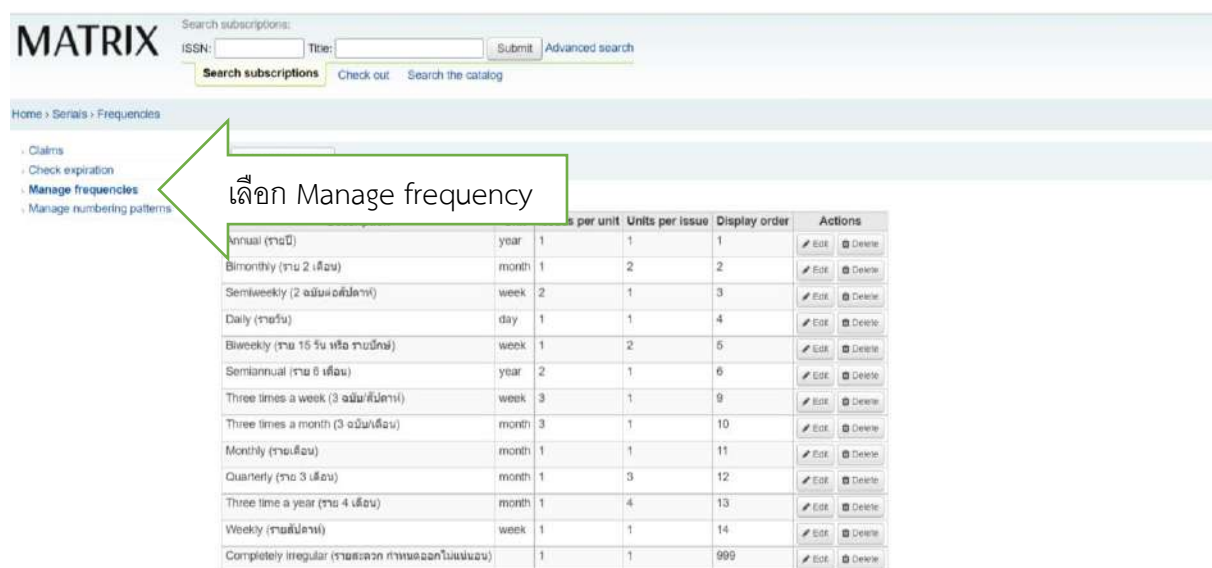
MATRIX

Search subscriptions:
ISSN: Title: Submit Advanced search

Search subscriptions Check out Search the catalog

Home › Serials › Frequencies

Claims
Check expiration
Manage frequencies
Manage numbering patterns

เลือก Manage frequency

| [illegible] | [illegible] | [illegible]s per unit | Units per issue | Display order | Actions |
|---|---|---|---|---|---|
| Annual (รายปี) | year | 1 | 1 | 1 | Edit Delete |
| Bimonthly (ราย 2 เดือน) | month | 1 | 2 | 2 | Edit Delete |
| Semiweekly (2 ฉบับต่อสัปดาห์) | week | 2 | 1 | 3 | Edit Delete |
| Daily (รายวัน) | day | 1 | 1 | 4 | Edit Delete |
| Biweekly (ราย 15 วัน หรือ รายปักษ์) | week | 1 | 2 | 5 | Edit Delete |
| Semiannual (ราย 6 เดือน) | year | 2 | 1 | 6 | Edit Delete |
| Three times a week (3 ฉบับ/สัปดาห์) | week | 3 | 1 | 9 | Edit Delete |
| Three times a month (3 ฉบับ/เดือน) | month | 3 | 1 | 10 | Edit Delete |
| Monthly (รายเดือน) | month | 1 | 1 | 11 | Edit Delete |
| Quarterly (ราย 3 เดือน) | month | 1 | 3 | 12 | Edit Delete |
| Three time a year (ราย 4 เดือน) | month | 1 | 4 | 13 | Edit Delete |
| Weekly (รายสัปดาห์) | week | 1 | 1 | 14 | Edit Delete |
| Completely irregular (รายสะดวก กำหนดออกไม่แน่นอน) | | 1 | 1 | 999 | Edit Delete |